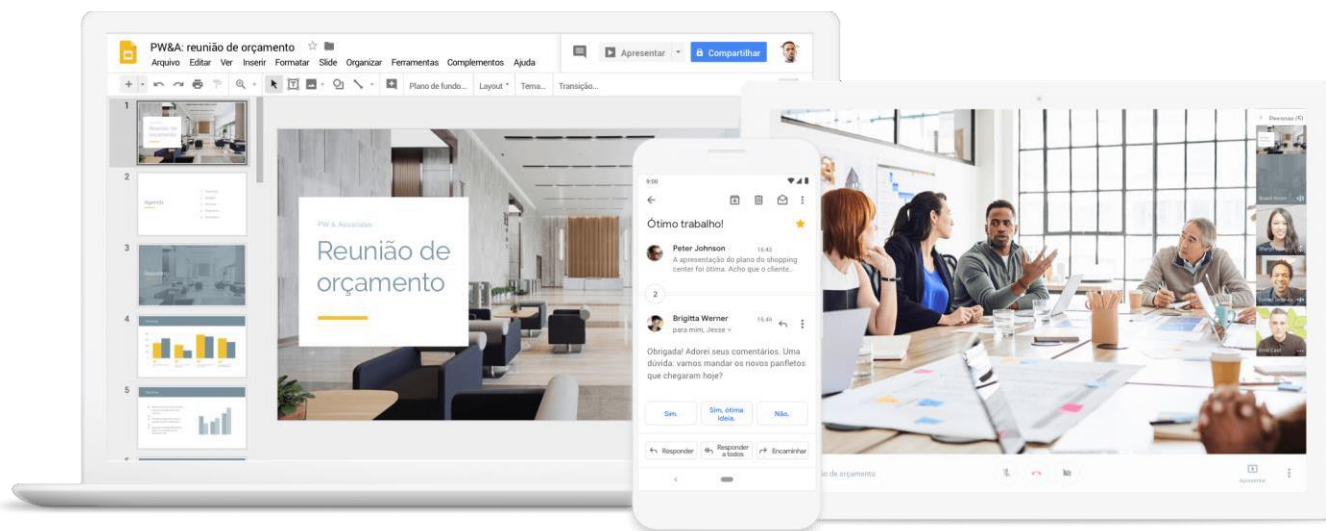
PW&A: reunião de orçamento
Arquivo Editar Ver Inserir Formatar Slide Organizar Ferramentas Complementos Ajuda
Apresentar
Compartilhar
Plano de fundo... Layout Tema... Transição...
1
2
Agenda
3
4
5
PW & Associates
Reunião de orçamento

9:00
Ótimo trabalho!
Peter Johnson 15:43
A apresentação do plano do shopping center foi ótima. Acho que o cliente...
2
Brigitta Werner 15:49
para mim, Jesse
Obrigada! Adorei seus comentários. Uma dúvida: vamos mandar os novos panfletos que chegaram hoje?
Sim.
Sim, ótima ideia.
Não.
Responder
Responder a todos
Encaminhar

Pessoas (4)
io de orçamento
Apresentar